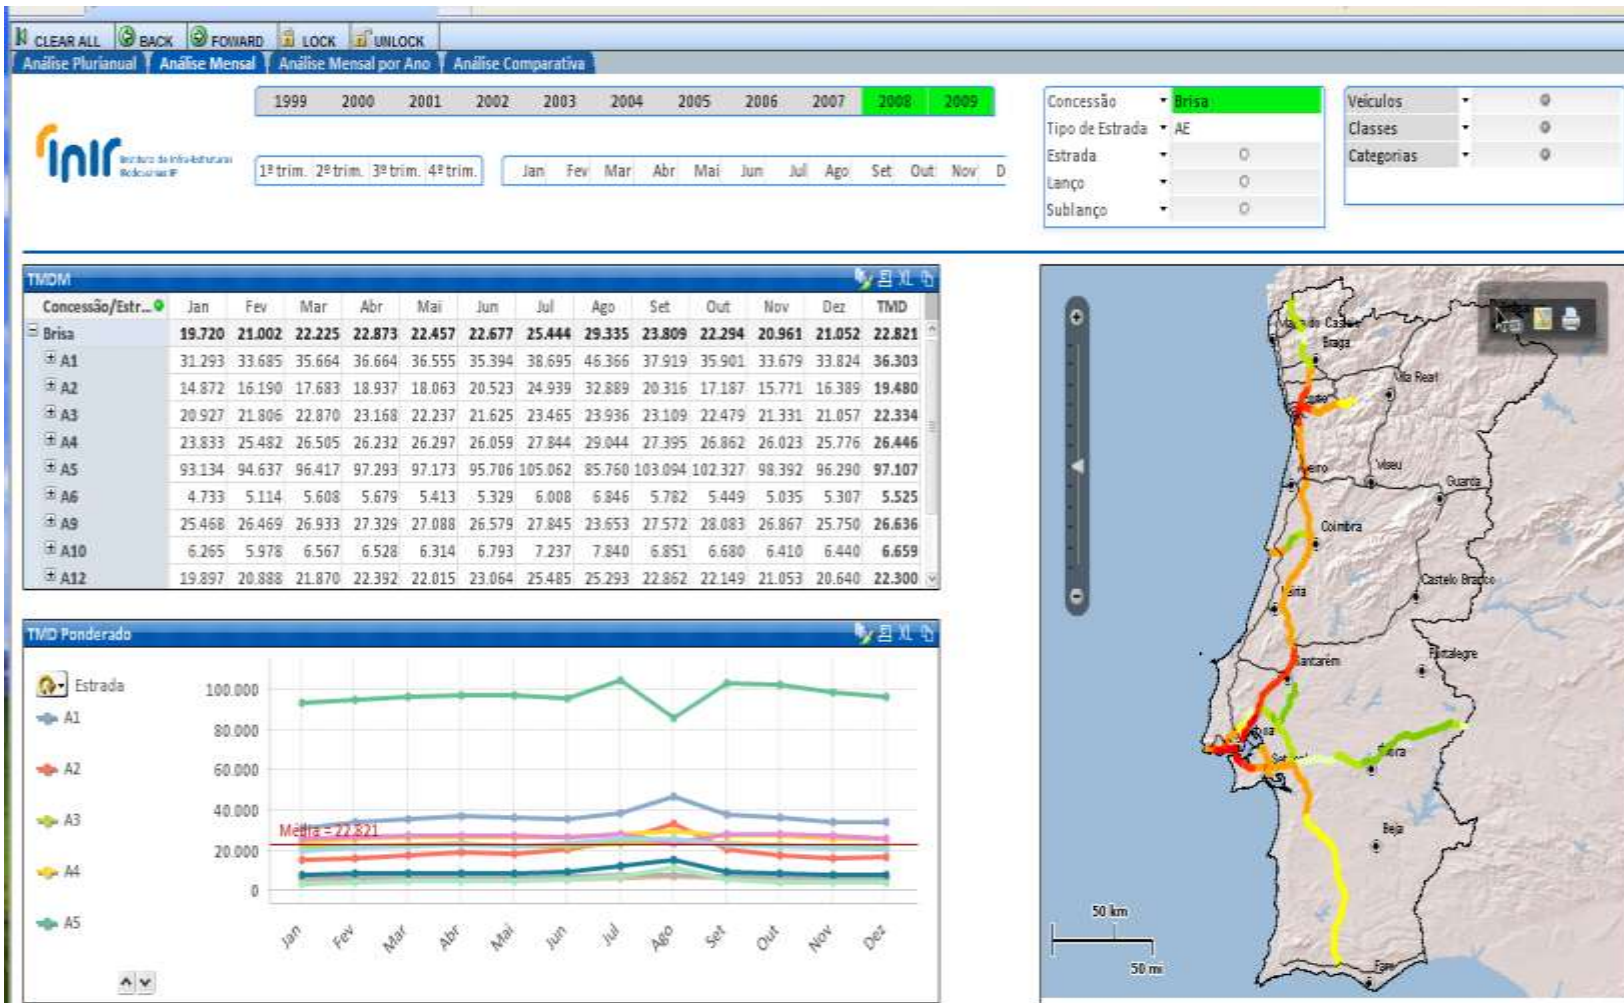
CLEAR ALL BACK FORWARD LOCK UNLOCK

Análise Plurianual Análise Mensal Análise Mensal por Ano Análise Comparativa

1999 2000 2001 2002 2003 2004 2005 2006 2007 2008 2009

1º trim. 2º trim. 3º trim. 4º trim.

Jan Fev Mar Abr Mai Jun Jul Ago Set Out Nov D

inir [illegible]

Concessão Brisa
Tipo de Estrada AE
Estrada O
Lanço O
Sublanço O

Veículos O
Classes O
Categorias O

TMDM

| Concessão/Estr... | Jan | Fev | Mar | Abr | Mai | Jun | Jul | Ago | Set | Out | Nov | Dez | TMD |
|---|---|---|---|---|---|---|---|---|---|---|---|---|---|
| Brisa | 19.720 | 21.002 | 22.225 | 22.873 | 22.457 | 22.677 | 25.444 | 29.335 | 23.809 | 22.294 | 20.961 | 21.052 | 22.821 |
| A1 | 31.293 | 33.685 | 35.664 | 36.664 | 36.555 | 35.394 | 38.695 | 46.366 | 37.919 | 35.901 | 33.679 | 33.824 | 36.303 |
| A2 | 14.872 | 16.190 | 17.683 | 18.937 | 18.063 | 20.523 | 24.939 | 32.889 | 20.316 | 17.187 | 15.771 | 16.389 | 19.480 |
| A3 | 20.927 | 21.806 | 22.870 | 23.168 | 22.237 | 21.625 | 23.465 | 23.936 | 23.109 | 22.479 | 21.331 | 21.057 | 22.334 |
| A4 | 23.833 | 25.482 | 26.505 | 26.232 | 26.297 | 26.059 | 27.844 | 29.044 | 27.395 | 26.862 | 26.023 | 25.776 | 26.446 |
| A5 | 93.134 | 94.637 | 96.417 | 97.293 | 97.173 | 95.706 | 105.062 | 85.760 | 103.094 | 102.327 | 98.392 | 96.290 | 97.107 |
| A6 | 4.733 | 5.114 | 5.608 | 5.679 | 5.413 | 5.329 | 6.008 | 6.846 | 5.782 | 5.449 | 5.035 | 5.307 | 5.525 |
| A9 | 25.468 | 26.469 | 26.933 | 27.329 | 27.088 | 26.579 | 27.845 | 23.653 | 27.572 | 28.083 | 26.867 | 25.750 | 26.636 |
| A10 | 6.265 | 5.978 | 6.567 | 6.528 | 6.314 | 6.793 | 7.237 | 7.840 | 6.851 | 6.680 | 6.410 | 6.440 | 6.659 |
| A12 | 19.897 | 20.888 | 21.870 | 22.392 | 22.015 | 23.064 | 25.485 | 25.293 | 22.862 | 22.149 | 21.053 | 20.640 | 22.300 |

TMD Ponderado

Estrada
A1
A2
A3
A4
A5

100.000
80.000
60.000
40.000
20.000
0

Média = 22.821

Jan Fev Mar Abr Mai Jun Jul Ago Set Out Nov Dez

Viana do Castelo
Braga
Vila Real
Porto
Aveiro
Viseu
Guarda
Coimbra
Castelo Branco
Leiria
Portalegre
Santarém
Lisboa
Évora
Setúbal
Beja
Faro
50 km
50 mi